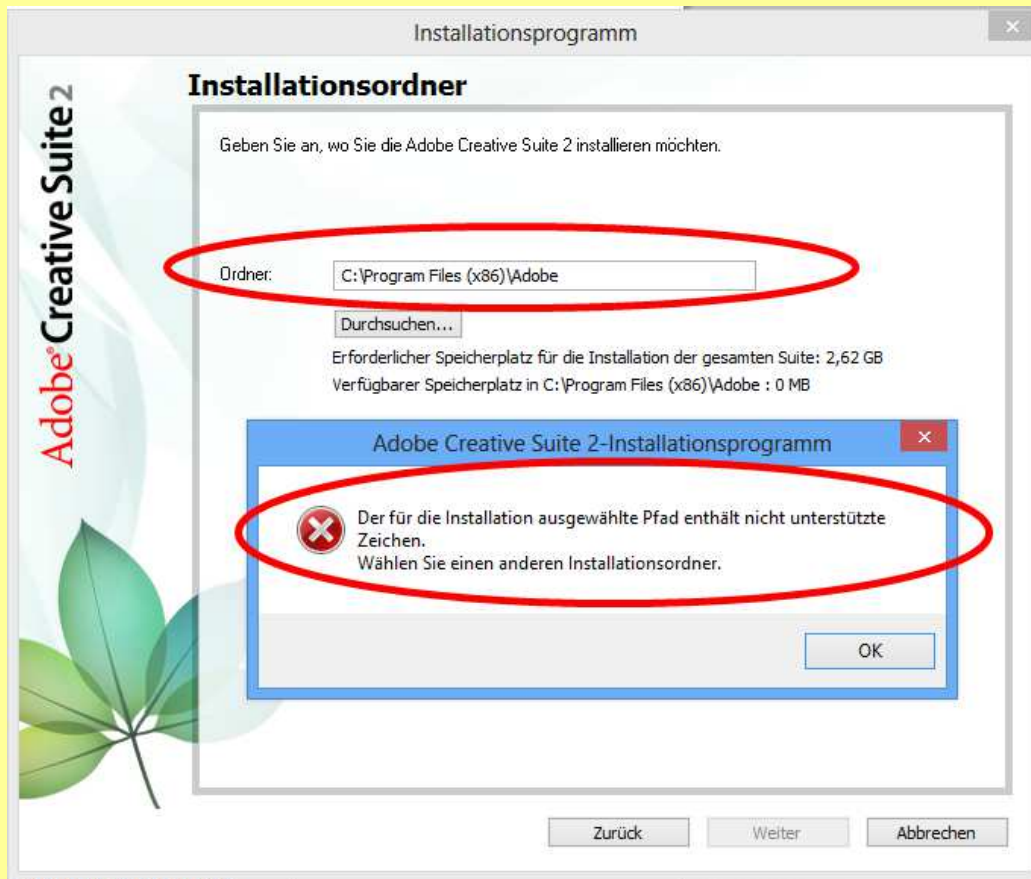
Installationsprogramm

×

Adobe Creative Suite 2

Installationsordner

Geben Sie an, wo Sie die Adobe Creative Suite 2 installieren möchten.

Ordner: C:\Program Files (x86)\Adobe

Durchsuchen...

Erforderlicher Speicherplatz für die Installation der gesamten Suite: 2,62 GB

Verfügbarer Speicherplatz in C:\Program Files (x86)\Adobe : 0 MB

Adobe Creative Suite 2-Installationsprogramm

×

Der für die Installation ausgewählte Pfad enthält nicht unterstützte Zeichen.
Wählen Sie einen anderen Installationsordner.

OK

Zurück

Weiter

Abbrechen